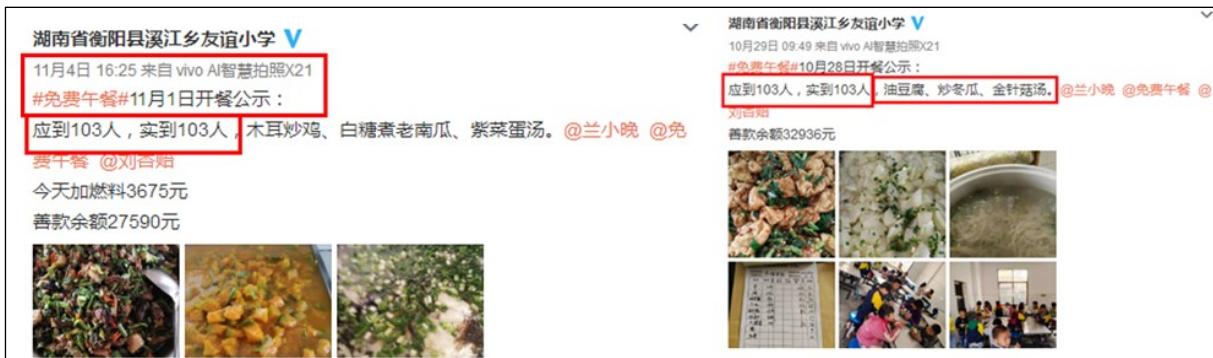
湖南省衡阳县溪江乡友谊小学

11月4日 16:25 来自 vivo AI智慧拍照X21

#免费午餐#11月1日开餐公示：

应到103人，实到103人，木耳炒鸡、白糖煮老南瓜、紫菜蛋汤。@兰小晚 @免费午餐 @刘杏贻

今天加燃料3675元

善款余额27590元

湖南省衡阳县溪江乡友谊小学

10月29日 09:49 来自 vivo AI智慧拍照X21

#免费午餐#10月28日开餐公示：

应到103人，实到103人，油豆腐、炒冬瓜、金针菇汤。@兰小晚 @免费午餐 @刘杏贻

善款余额32936元